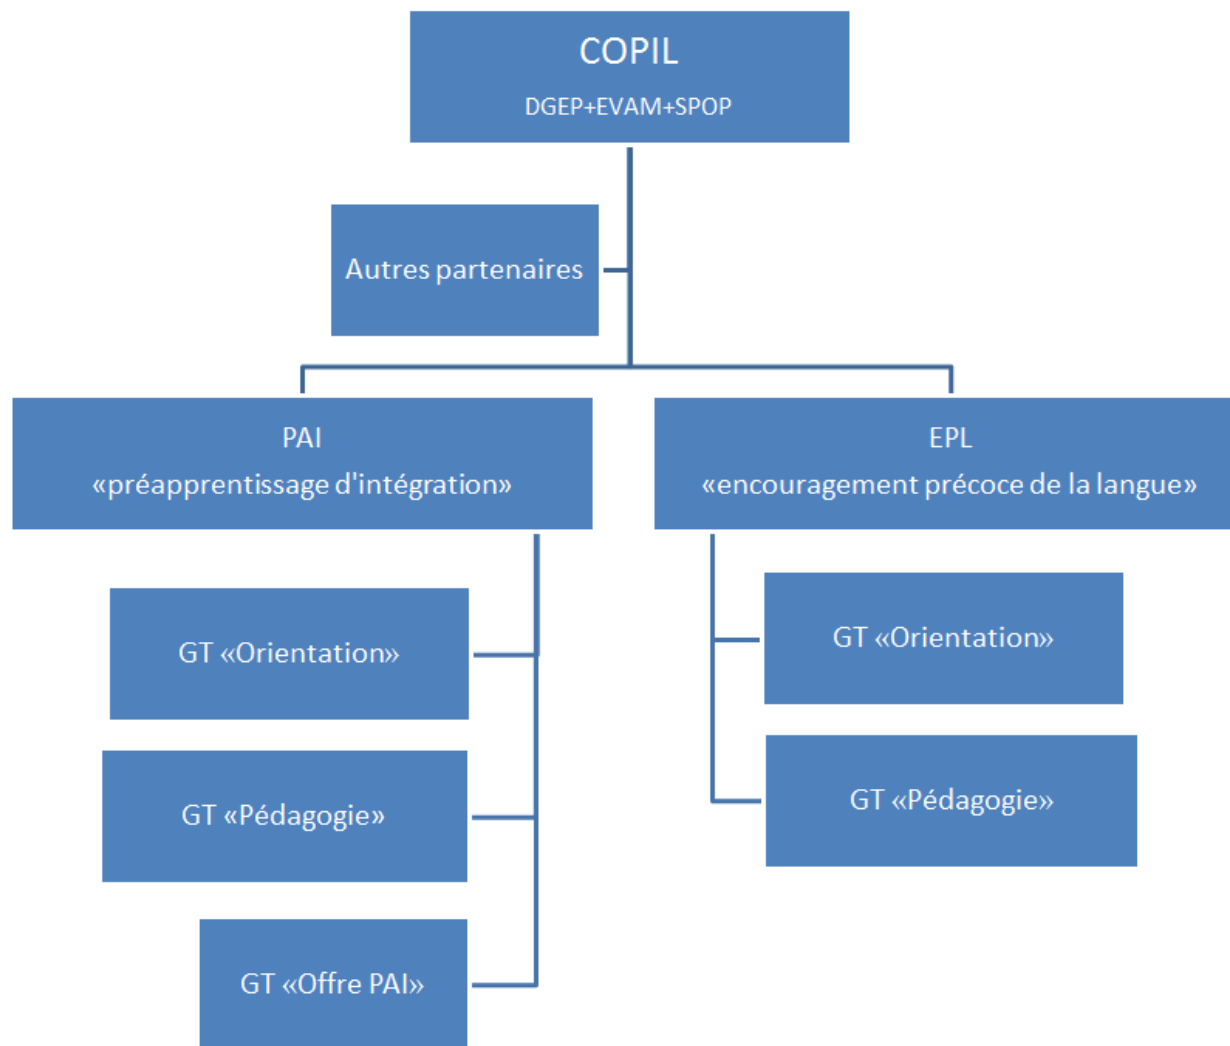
COPIL
DGEP+EVAM+SPOP

Autres partenaires

PAI
«préapprentissage d'intégration»

EPL
«encouragement précoce de la langue»

GT «Orientation»

GT «Pédagogie»

GT «Offre PAI»

GT «Orientation»

GT «Pédagogie»